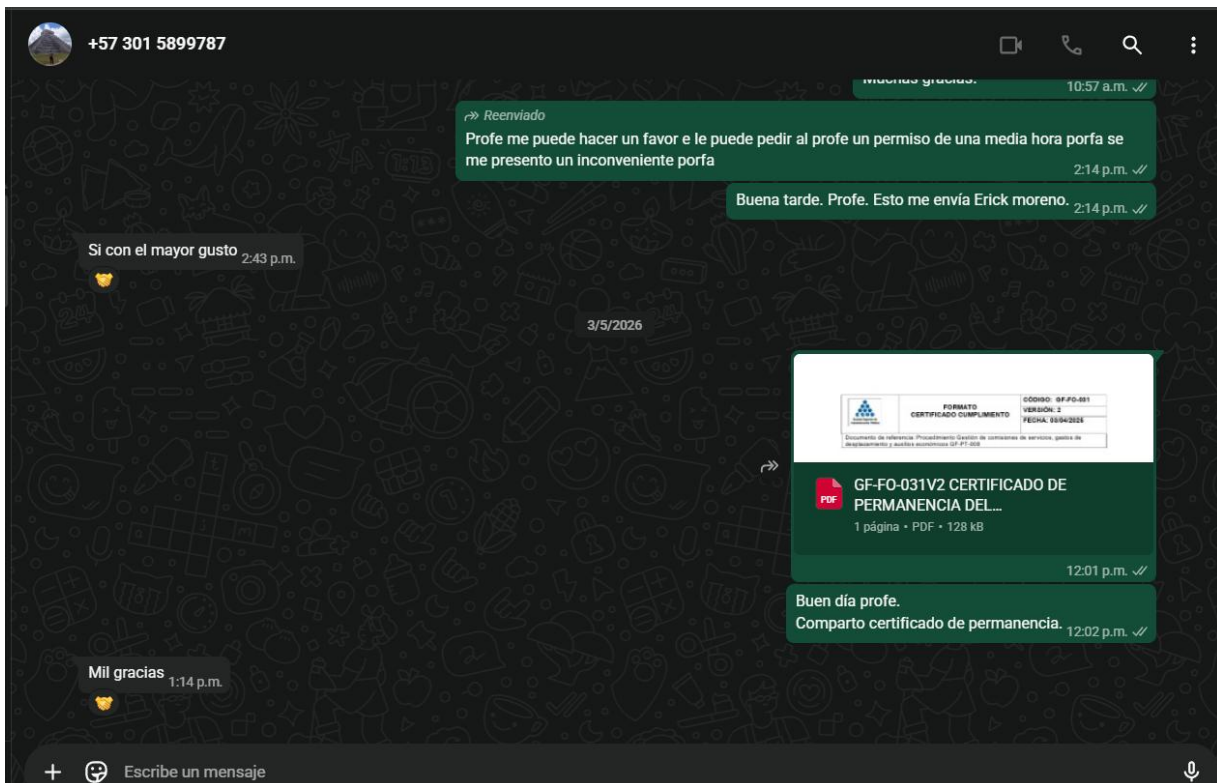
+57 301 5899787

Muchas gracias. 10:57 a.m.

Reenviado
Profe me puede hacer un favor e le puede pedir al profe un permiso de una media hora porfa se me presento un inconveniente porfa 2:14 p.m.

Buena tarde. Profe. Esto me envía Erick moreno. 2:14 p.m.

Si con el mayor gusto 2:43 p.m.

3/5/2026

| | FORMATO CERTIFICADO CUMPLIMIENTO | CÓDIGO: GF-FO-031 VERSIÓN: 2 FECHA: 03/04/2026 |
|---|---|---|

Documento de referencia: Procedimiento Gestión de comisiones de servicios, gastos de desplazamiento y auxilios económicos GF-PT-008

PDF GF-FO-031V2 CERTIFICADO DE PERMANENCIA DEL...
1 página • PDF • 128 kB
12:01 p.m.

Buen día profe.
Comparto certificado de permanencia. 12:02 p.m.

Mil gracias 1:14 p.m.

Escribe un mensaje